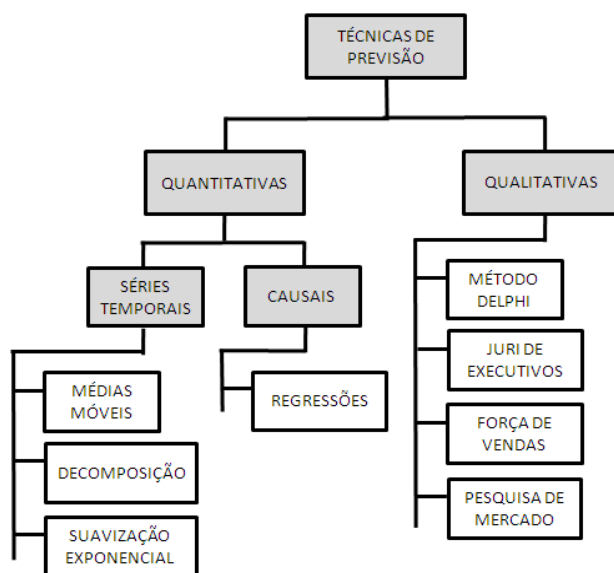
TÉCNICAS DE PREVISÃO

QUANTITATIVAS

QUALITATIVAS

SÉRIES TEMPORAIS

CAUSAIS

MÉDIAS MÓVEIS

DECOMPOSIÇÃO

SUAVIZAÇÃO EXPONENCIAL

REGRESSÕES

MÉTODO DELPHI

JURI DE EXECUTIVOS

FORÇA DE VENDAS

PESQUISA DE MERCADO